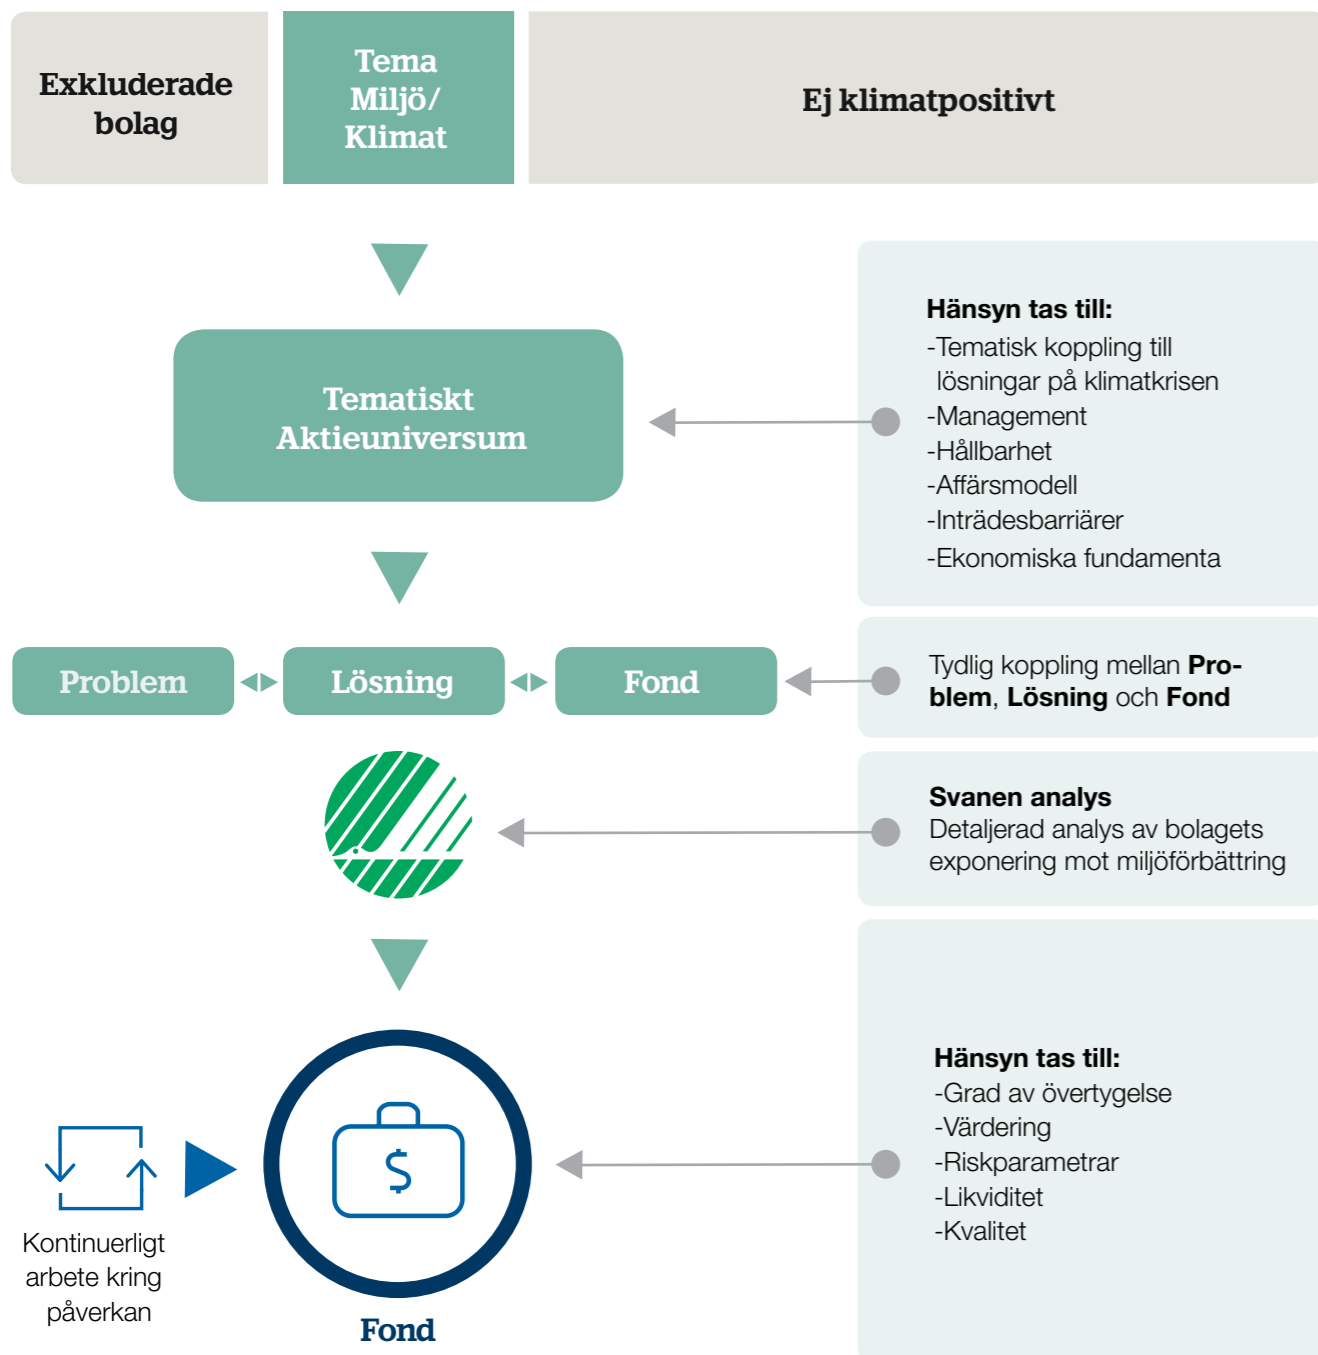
Exkluderade bolag

Tema Miljö/ Klimat

Ej klimatpositivt

Hänsyn tas till:
-Tematisk koppling till lösningar på klimatkrisen
-Management
-Hållbarhet
-Affärsmodell
-Inträdesbarriärer
-Ekonomiska fundamenta

Tematiskt Aktieuniversum

Problem

Lösning

Fond

Tydlig koppling mellan Problem, Lösning och Fond

Svanen analys
Detaljerad analys av bolagets exponering mot miljöförbättring

Hänsyn tas till:
-Grad av övertygelse
-Värdering
-Riskparametrar
-Likviditet
-Kvalitet

$

Kontinuerligt arbete kring påverkan

Fond